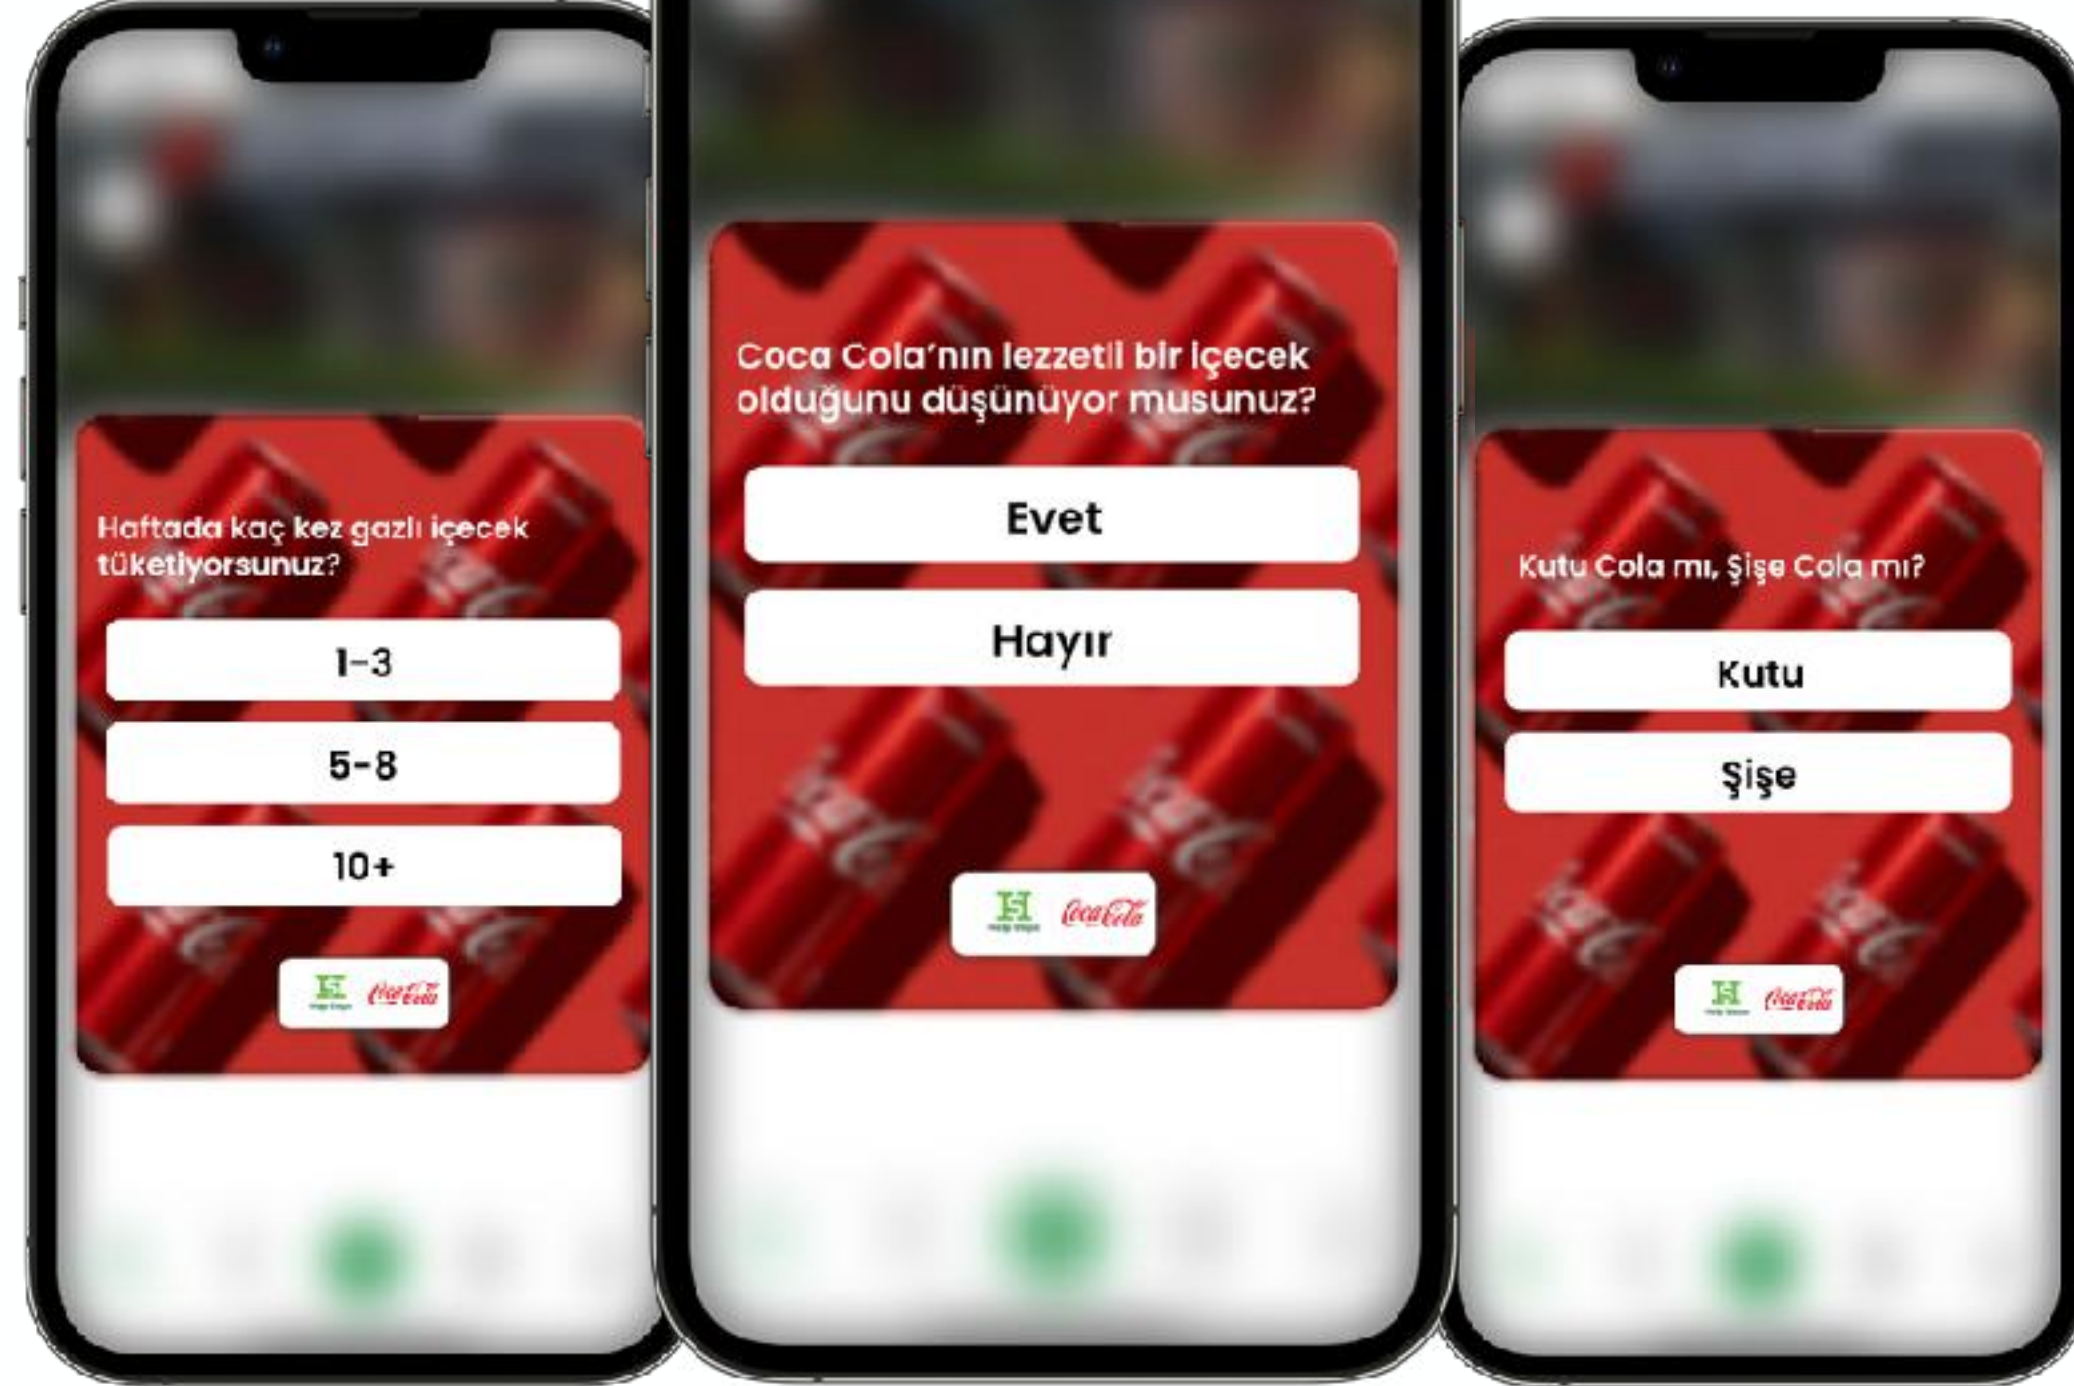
Haftada kaç kez gazlı içecek tüketiyorsunuz?

1-3

5-8

10+

H Coca-Cola

Coca Cola'nın lezzetli bir içecek olduğunu düşünüyor musunuz?

Evet

Hayır

H Coca-Cola

Kutu Cola mı, Şişe Cola mı?

Kutu

Şişe

H Coca-Cola